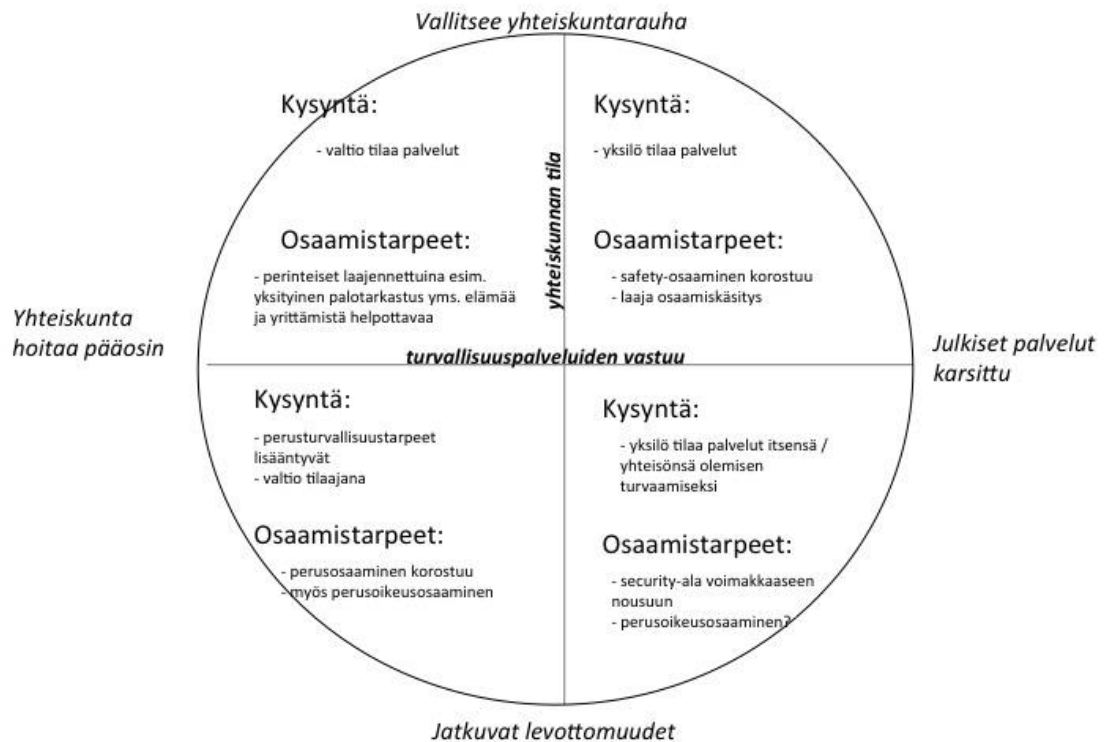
Vallitsee yhteiskuntarauha

Kysyntä:

- valtio tilaa palvelut

Osaamistarpeet:

- perinteiset laajennettuina esim. yksityinen palotarkastus yms. elämää ja yrittämistä helpottavaa

yhteiskunnan tila

Kysyntä:

- yksilö tilaa palvelut

Osaamistarpeet:

- safety-osaaminen korostuu
- laaja osaamiskäsitys

Yhteiskunta hoitaa pääosin

turvallisuuspalveluiden vastuu

Julkiset palvelut karsittu

Kysyntä:

- perusturvallisuustarpeet lisääntyvät
- valtio tilaajana

Osaamistarpeet:

- perusosaaminen korostuu
- myös perusoikeusosaaminen

Kysyntä:

- yksilö tilaa palvelut itsensä / yhteisönsä olemisen turvaamiseksi

Osaamistarpeet:

- security-ala voimakkaaseen nousuun
- perusoikeusosaaminen?

Jatkuvat levottomuudet